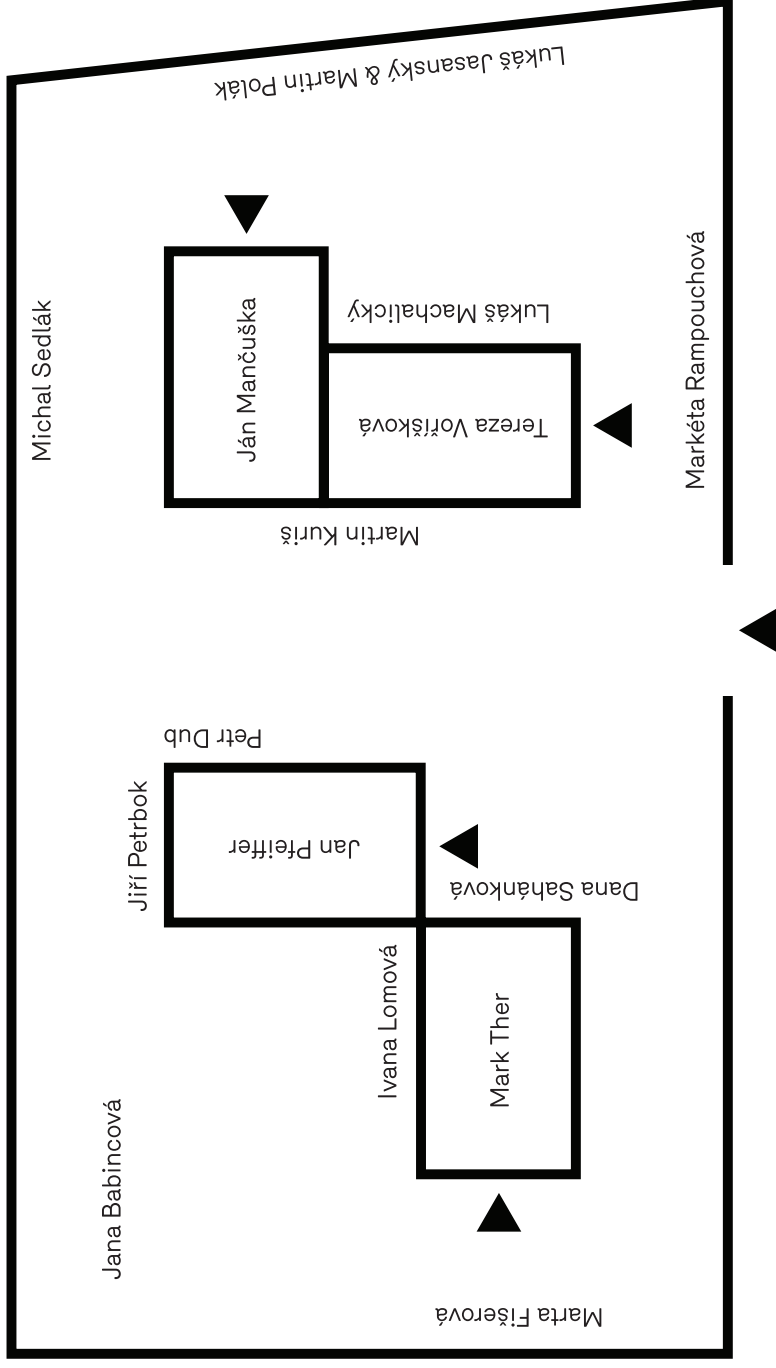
Lukáš Jasanský & Martin Polák

Michal Sedlák

Ján Mančuška

Lukáš Machalický

Tereza Voříšková

Markéta Rampouchová

Martin Kuriš

Petr Dub

Jiří Petrbok

Jan Pfeiffer

Dana Sahánková

Ivana Lomová

Mark Ther

Jana Babincová

Marta Fišerová